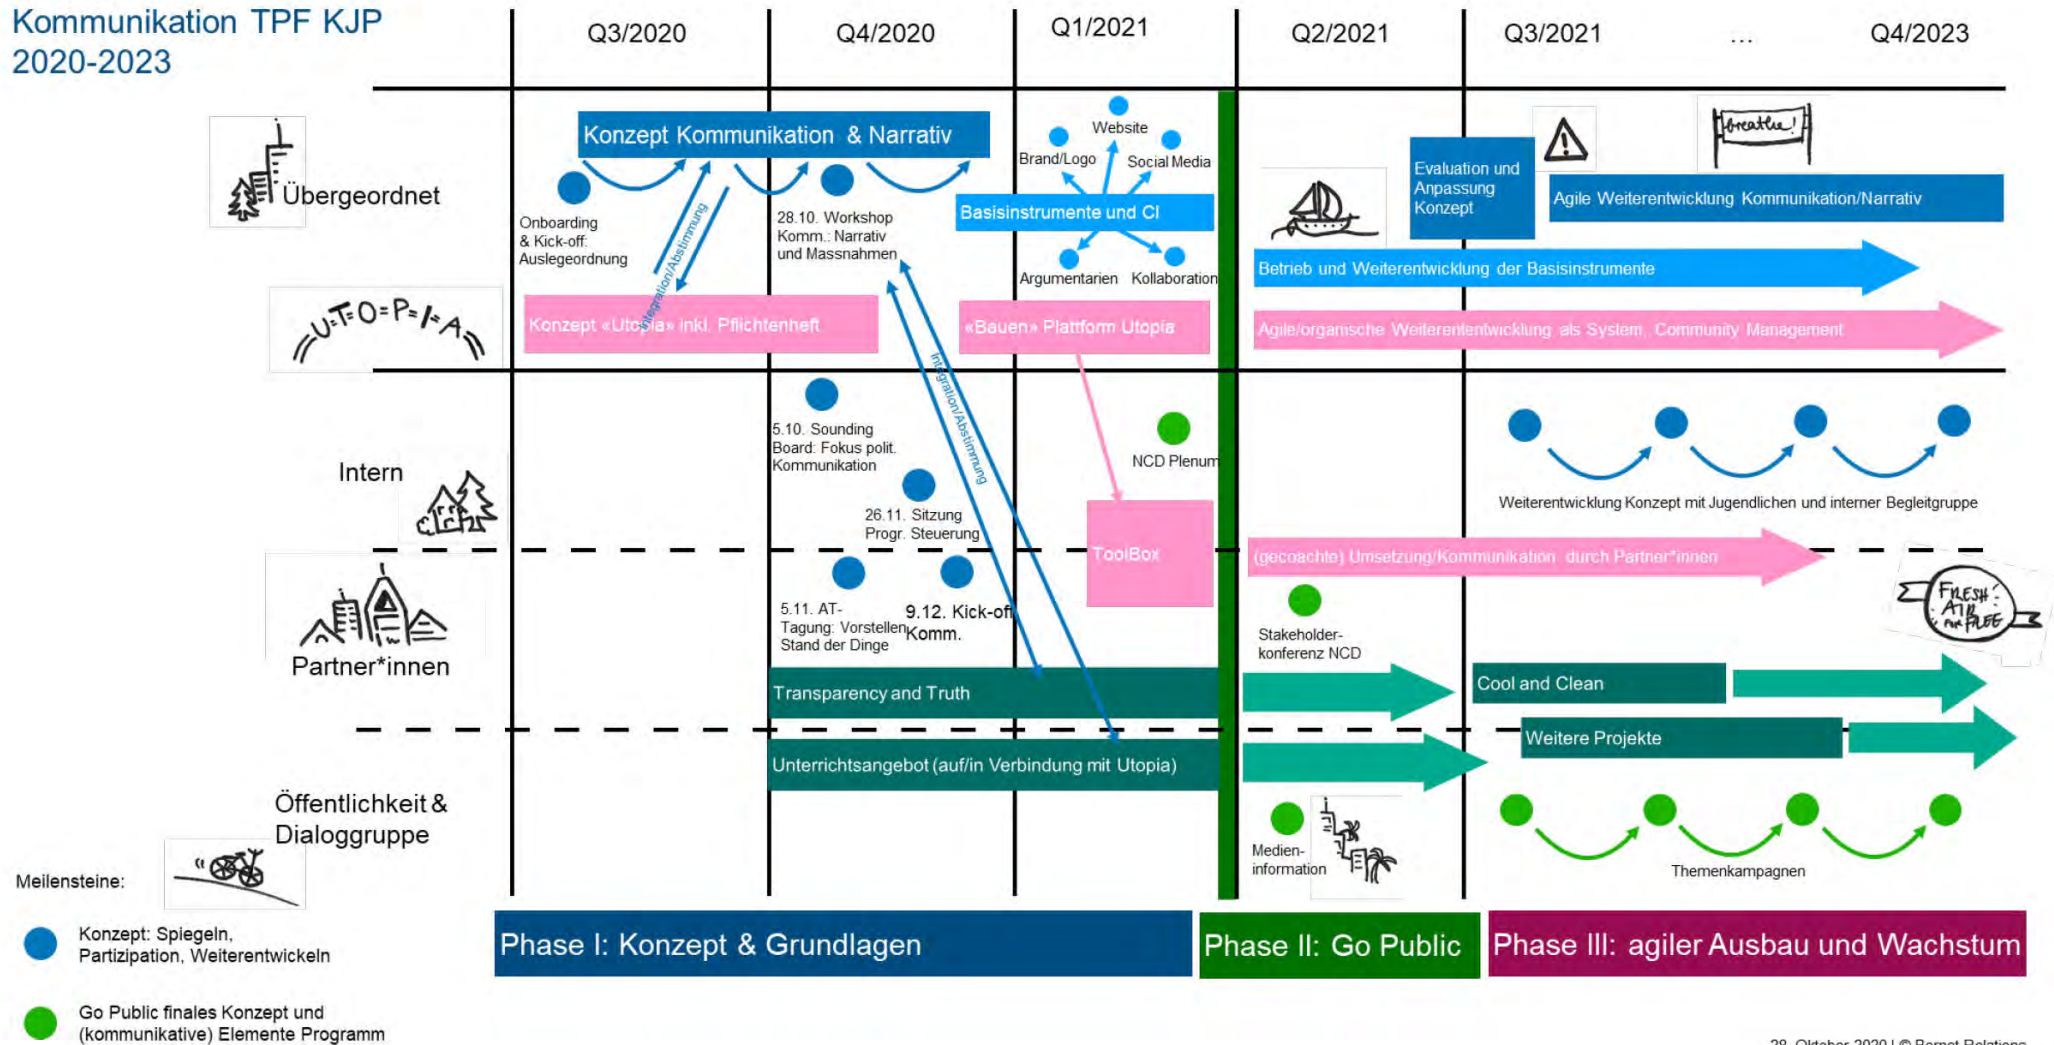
Kommunikation TPF KJP 2020-2023

Q3/2020
Q4/2020
Q1/2021
Q2/2021
Q3/2021
...
Q4/2023

Übergeordnet

Konzept Kommunikation & Narrativ

Onboarding & Kick-off: Auslegeordnung

Integration/Abstimmung

28.10. Workshop Komm.: Narrativ und Massnahmen

Website
Brand/Logo
Social Media
Basisinstrumente und CI
Argumentarien
Kollaboration

Evaluation und Anpassung Konzept

breathe!

Agile Weiterentwicklung Kommunikation/Narrativ

Betrieb und Weiterentwicklung der Basisinstrumente

U-T-O-P-I-A

Konzept «Utopia» inkl. Pflichtenheft

«Bauen» Plattform Utopia

Agile/organische Weiterentwicklung als System, Community Management

Intern

5.10. Sounding Board: Fokus polit. Kommunikation

Integration/Abstimmung

NCD Plenum

26.11. Sitzung Progr. Steuerung

Weiterentwicklung Konzept mit Jugendlichen und interner Begleitgruppe

ToolBox

(gecoachte) Umsetzung/Kommunikation durch Partner*innen

Partner*innen

5.11. AT-Tagung: Vorstellen Stand der Dinge

9.12. Kick-off Komm.

Stakeholder-konferenz NCD

FRESH AIR FOR FREE

Transparency and Truth

Cool and Clean

Weitere Projekte

Unterrichtsangebot (auf/in Verbindung mit Utopia)

Öffentlichkeit & Dialoggruppe

Medien-information

Themenkampagnen

Meilensteine:

Konzept: Spiegeln, Partizipation, Weiterentwickeln

Go Public finales Konzept und (kommunikative) Elemente Programm

Phase I: Konzept & Grundlagen
Phase II: Go Public
Phase III: agiler Ausbau und Wachstum

28. Oktober 2020 | © Bernet Relations